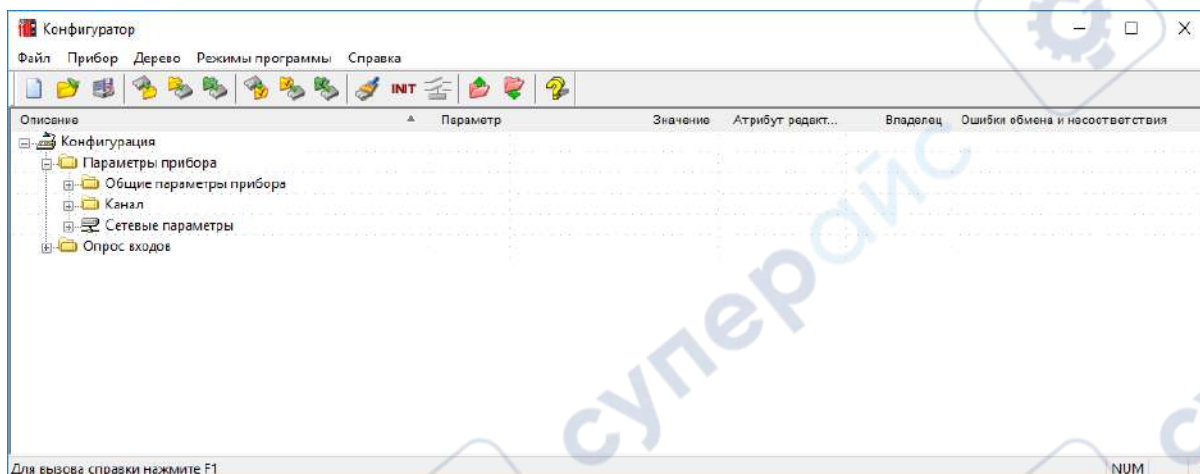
Конфигуратор

Файл Прибор Дерево Режимы программы Справка

INIT

| Описание | Параметр | Значение | Атрибут редакт... | Владелец | Ошибки обмена и несоответствия |
|---|---|---|---|---|---|
| Конфигурация | | | | | |
| Параметры прибора | | | | | |
| Общие параметры прибора | | | | | |
| Канал | | | | | |
| Сетевые параметры | | | | | |
| Опрос входов | | | | | |

cynepoinc

Для вызова справки нажмите F1

NUM